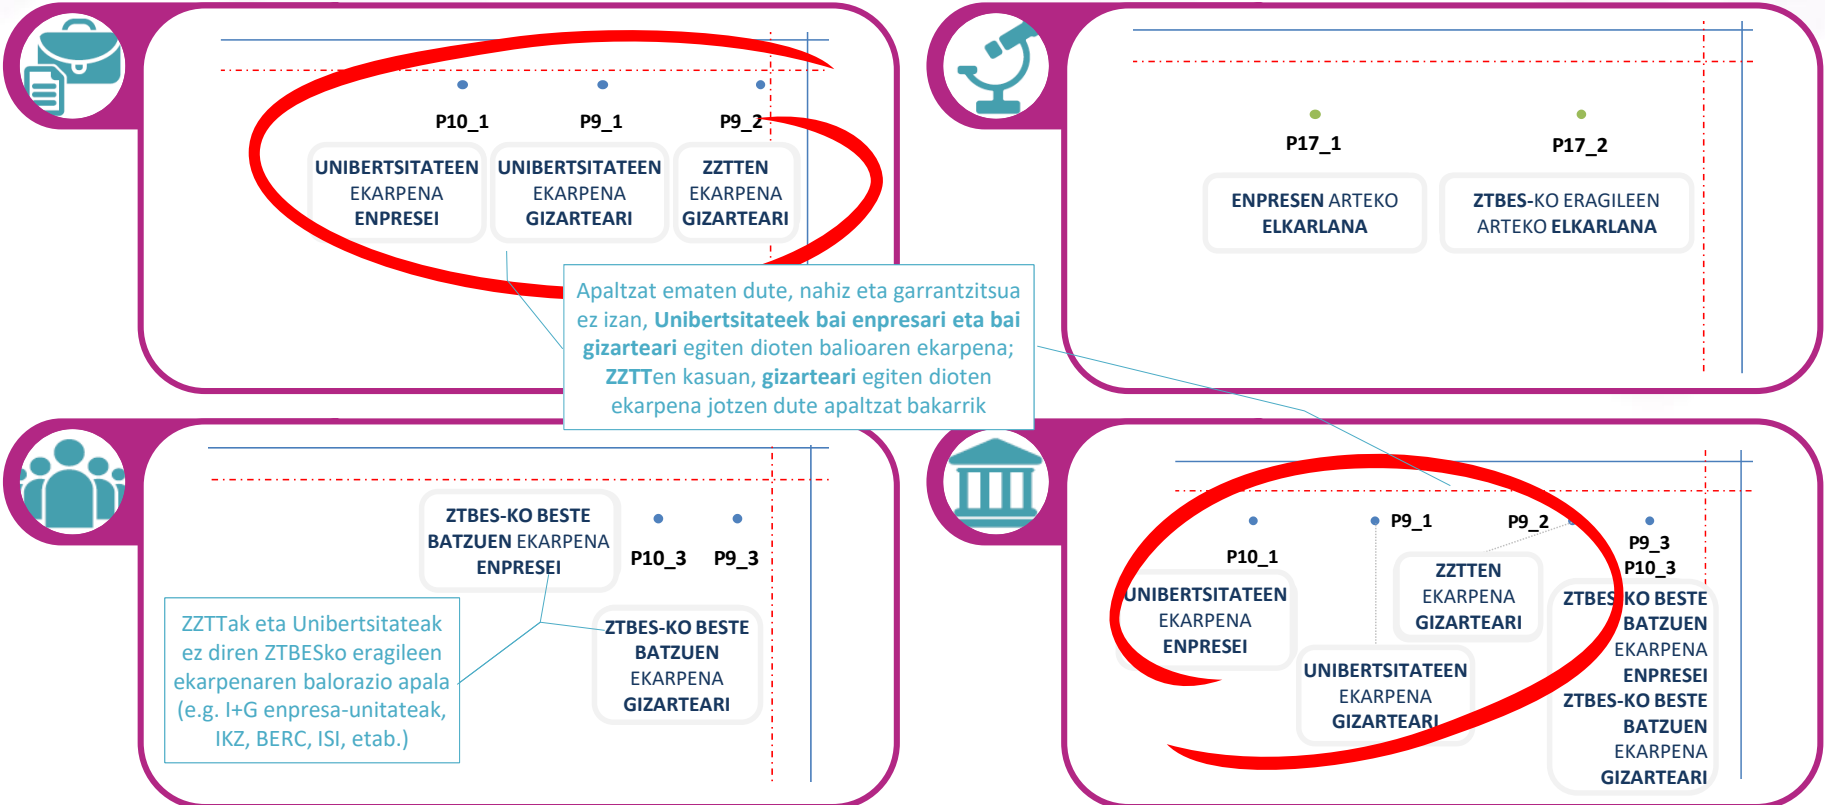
P10_1
P9_1
P9_2

UNIBERTSITATEEN EKARPENA ENPRESEI

UNIBERTSITATEEN EKARPENA GIZARTEARI

ZZTTEN EKARPENA GIZARTEARI

P17_1
P17_2

ENPRESEN ARTEKO ELKARLANA

ZTBES-KO ERAGILEEN ARTEKO ELKARLANA

Apaltzat ematen dute, nahiz eta garrantzitsua ez izan, Unibertsitateek bai enpresari eta bai gizarteari egiten dioten balioaren ekarpena; ZZTTen kasuan, gizarteari egiten dioten ekarpena jotzen dute apaltzat bakarrik

ZTBES-KO BESTE BATZUEN EKARPENA ENPRESEI

P10_3
P9_3

ZTBES-KO BESTE BATZUEN EKARPENA GIZARTEARI

ZZTTak eta Unibertsitateak ez diren ZTBESko eragileen ekarpenaren balorazio apala (e.g. I+G enpresa-unitateak, IKZ, BERC, ISI, etab.)

P9_1
P9_2
P10_1
P9_3
P10_3

UNIBERTSITATEEN EKARPENA ENPRESEI

ZZTTEN EKARPENA GIZARTEARI

UNIBERTSITATEEN EKARPENA GIZARTEARI

ZTBES-KO BESTE BATZUEN EKARPENA ENPRESEI ZTBES-KO BESTE BATZUEN EKARPENA GIZARTEARI